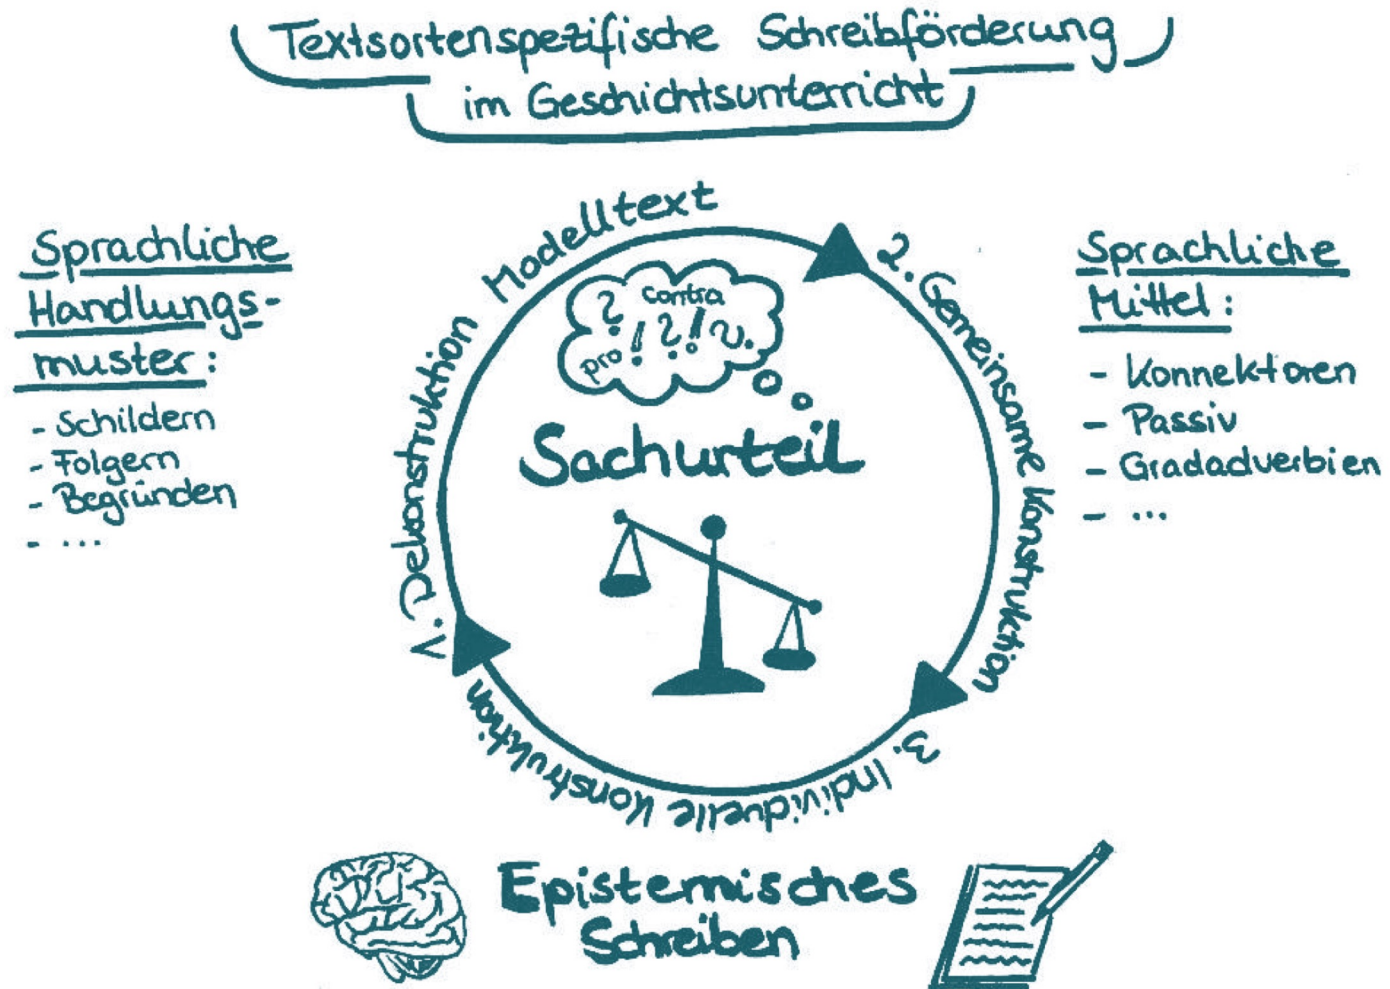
Textsortenspezifische Schreibförderung im Geschichtsunterricht

Sprachliche Handlungsmuster:
- Schildern
- Folgern
- Begründen
- ...

Modelltext

1. Dekonstruktion

2. Gemeinsame Konstruktion

3. Individuelle Konstruktion

Contra
pro
?
!
?
!
?

Sachurteil

Sprachliche Mittel:
- Konnektoren
- Passiv
- Gradadverbien
- ...

Epistemisches Schreiben